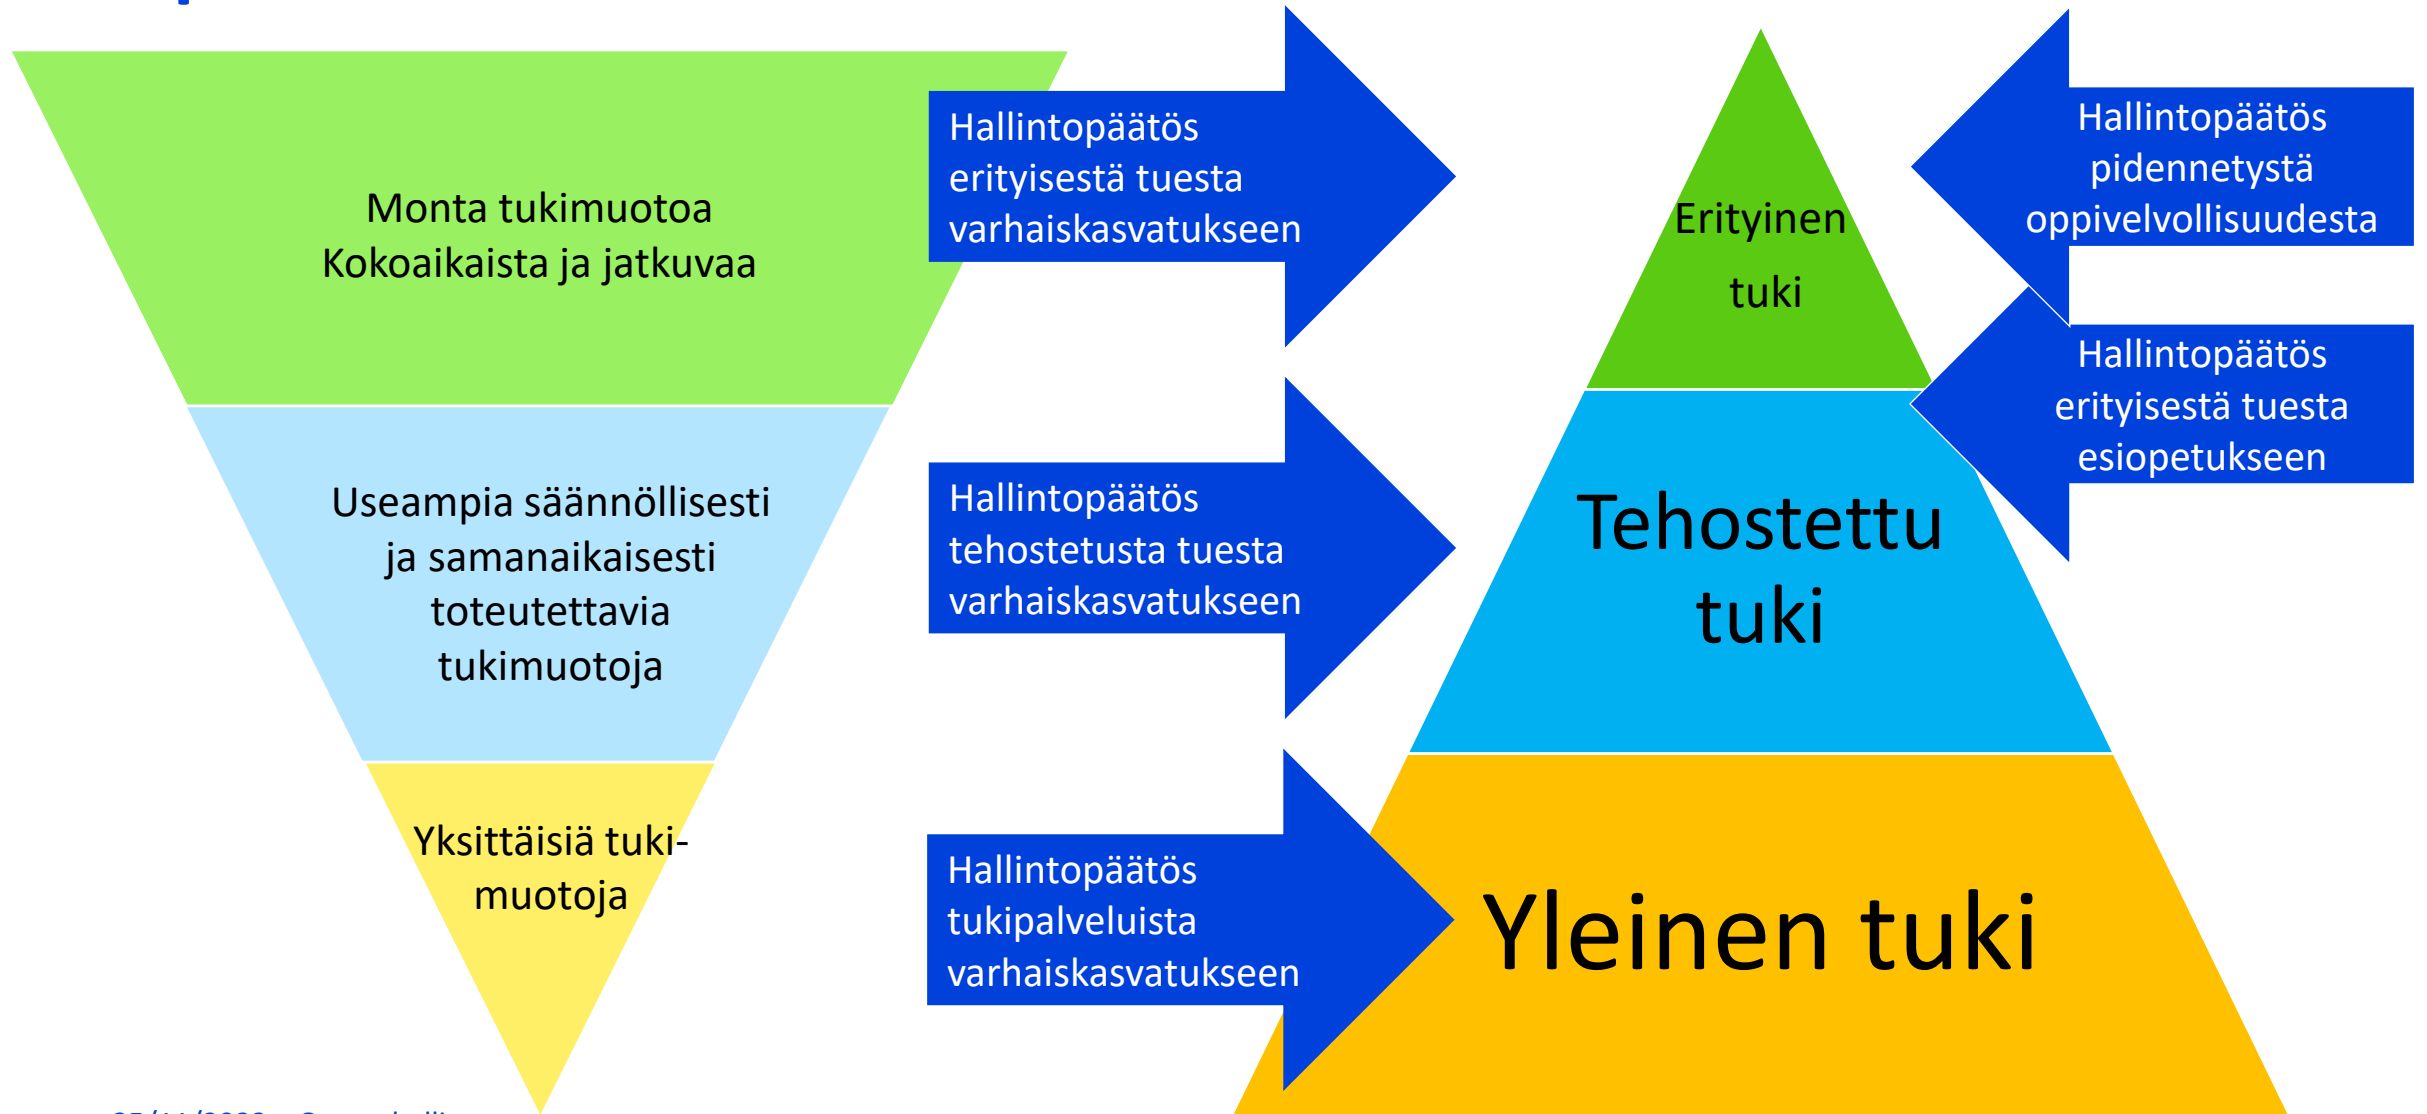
Monta tukimuotoa
Kokoaikaista ja jatkuvaa

Useampia säännöllisesti ja samanaikaisesti toteutettavia tukimuotoja

Yksittäisiä tukimuotoja

Hallintopäätös erityisestä tuesta varhaiskasvatukseen

Hallintopäätös tehostetusta tuesta varhaiskasvatukseen

Hallintopäätös tukipalveluista varhaiskasvatukseen

Erityinen tuki

Tehostettu tuki

Yleinen tuki

Hallintopäätös pidennetystä oppivelvollisuudesta

Hallintopäätös erityisestä tuesta esiopetukseen

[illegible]